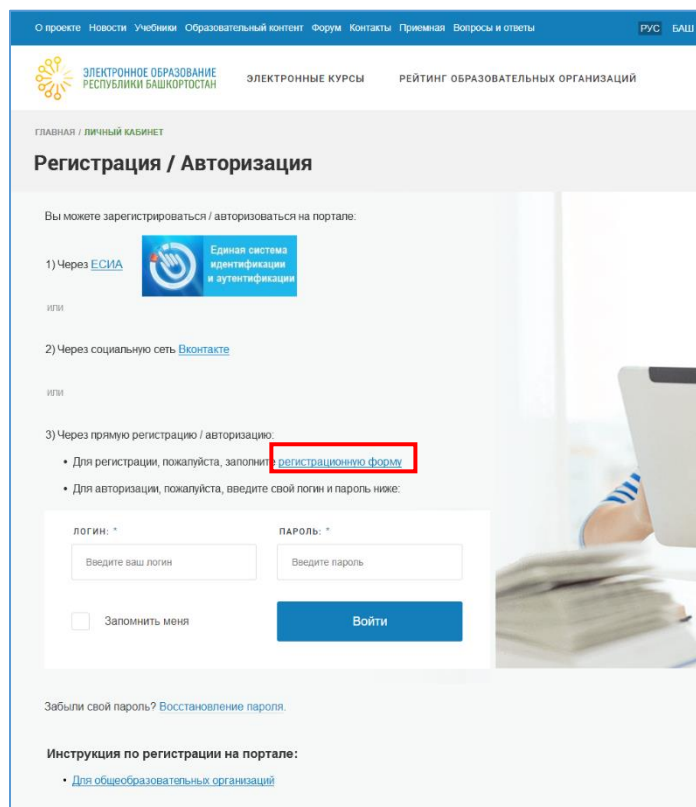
О проекте Новости Учебники Образовательный контент Форум Контакты Приемная Вопросы и ответы РУС БАШ

ЭЛЕКТРОННОЕ ОБРАЗОВАНИЕ РЕСПУБЛИКИ БАШКОРТОСТАН ЭЛЕКТРОННЫЕ КУРСЫ РЕЙТИНГ ОБРАЗОВАТЕЛЬНЫХ ОРГАНИЗАЦИЙ

ГЛАВНАЯ / ЛИЧНЫЙ КАБИНЕТ

Регистрация / Авторизация

Вы можете зарегистрироваться / авторизоваться на портале:

1) Через ЕСИА Единая система идентификации и аутентификации

или

2) Через социальную сеть Вконтакте

или

3) Через прямую регистрацию / авторизацию:

• Для регистрации, пожалуйста, заполните регистрационную форму

• Для авторизации, пожалуйста, введите свой логин и пароль ниже:

ЛОГИН: * ПАРОЛЬ: *

Введите ваш логин Введите пароль

Запомнить меня Войти

Забыли свой пароль? Восстановление пароля.

Инструкция по регистрации на портале:

• Для общеобразовательных организаций